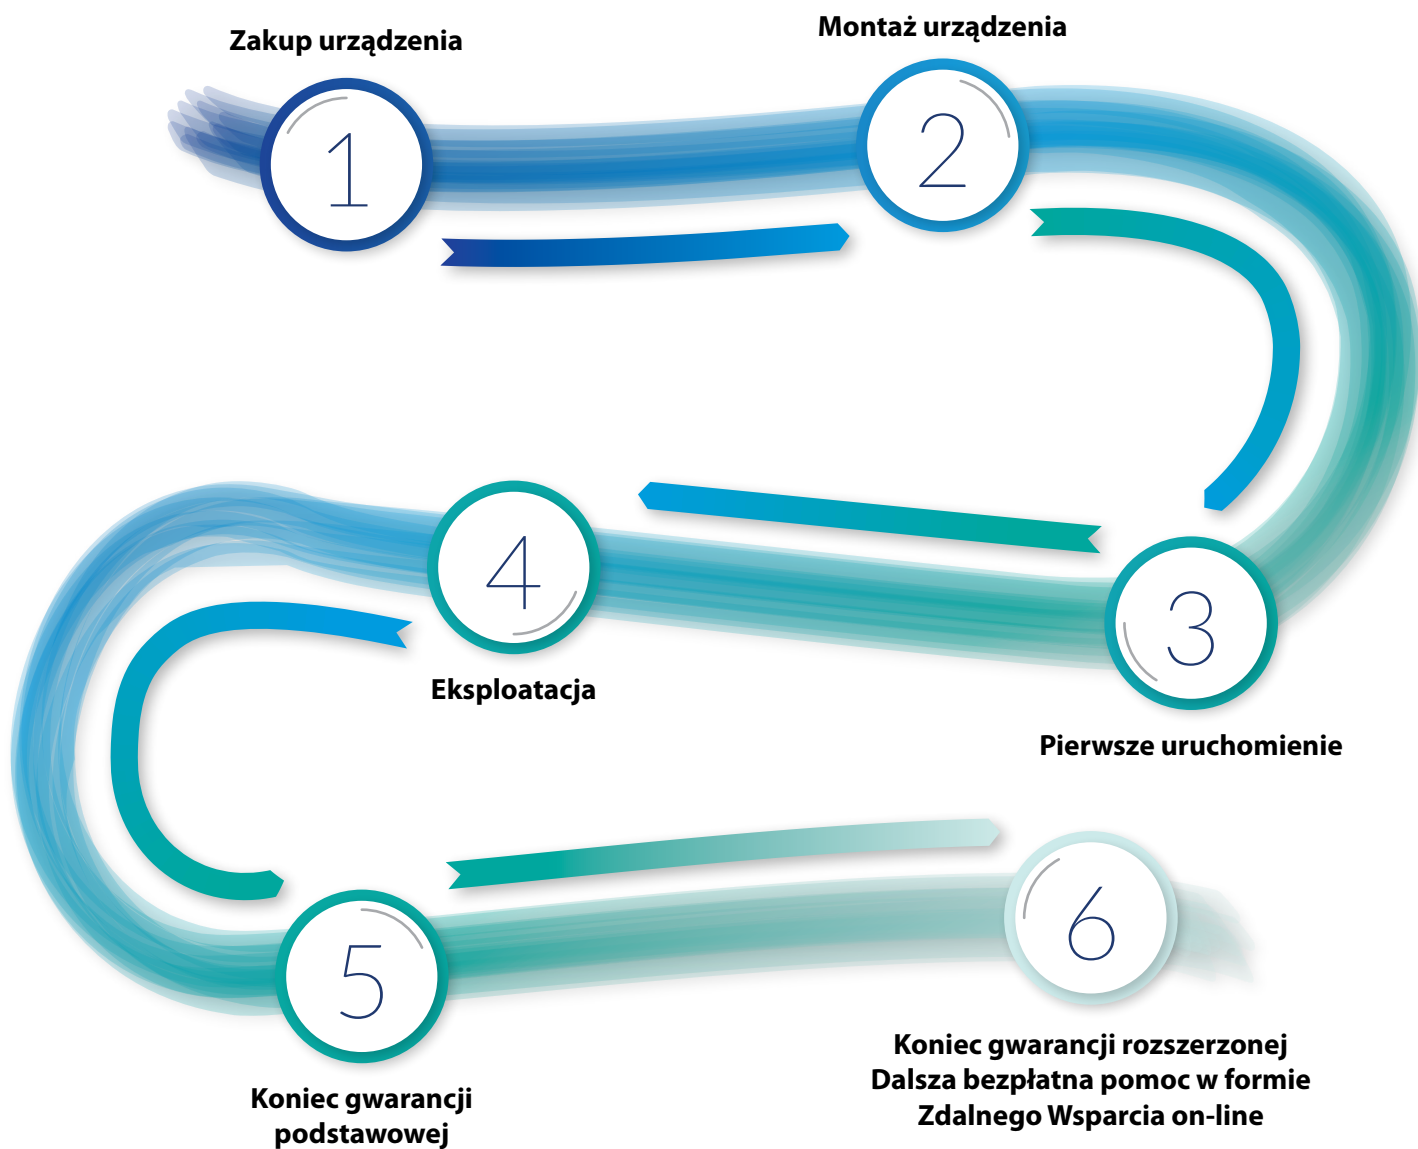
Zakup urządzenia

1

Montaż urządzenia

2

3

Pierwsze uruchomienie

4

Eksploatacja

5

Koniec gwarancji podstawowej

6

Koniec gwarancji rozszerzonej
Dalsza bezpłatna pomoc w formie
Zdalnego Wsparcia on-line